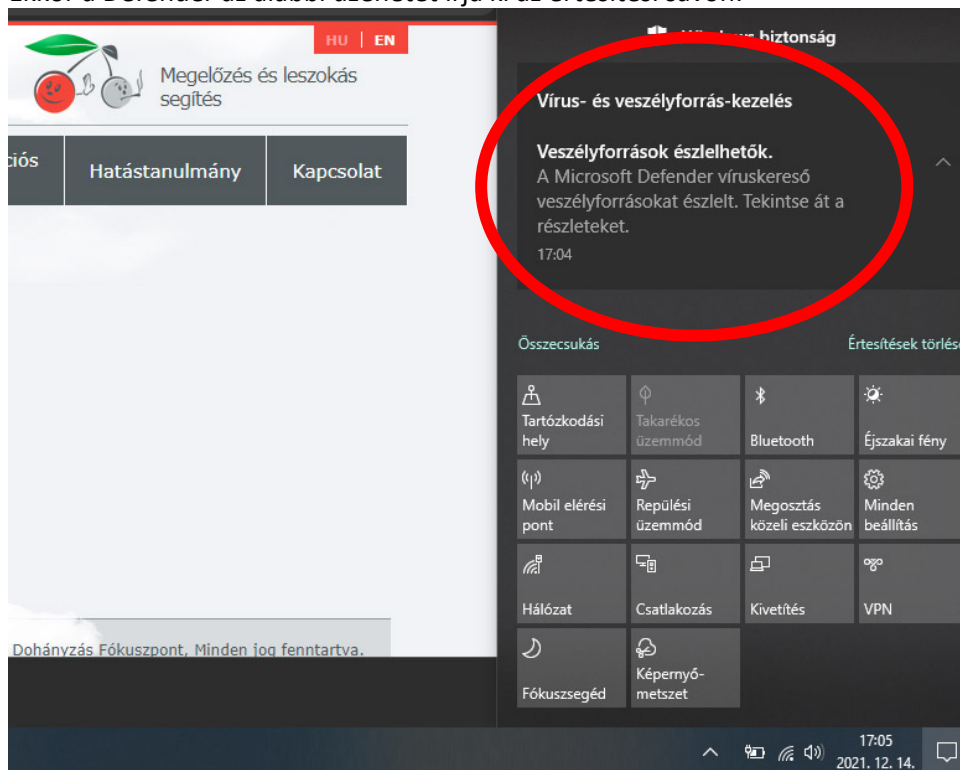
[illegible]

HU | EN

Megelőzés és leszokás segítés

ciós

Hatástanulmány

Kapcsolat

Dohányzás Fókuszpont, Minden jog fenntartva.

W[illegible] biztonság

Vírus- és veszélyforrás-kezelés

Veszélyforrások észlelhetők.
A Microsoft Defender víruskereső veszélyforrásokat észlelt. Tekintse át a részleteket.
17:04

Összecsukás

Értesítések törlés

Tartózkodási hely

Takarékos üzemmód

Bluetooth

Éjszakai fény

Mobil elérési pont

Repülési üzemmód

Megosztás közeli eszközön

Minden beállítás

Hálózat

Csatlakozás

Kivetítés

VPN

Fókuszsegéd

Képernyőmetszet

17:05
2021. 12. 14.